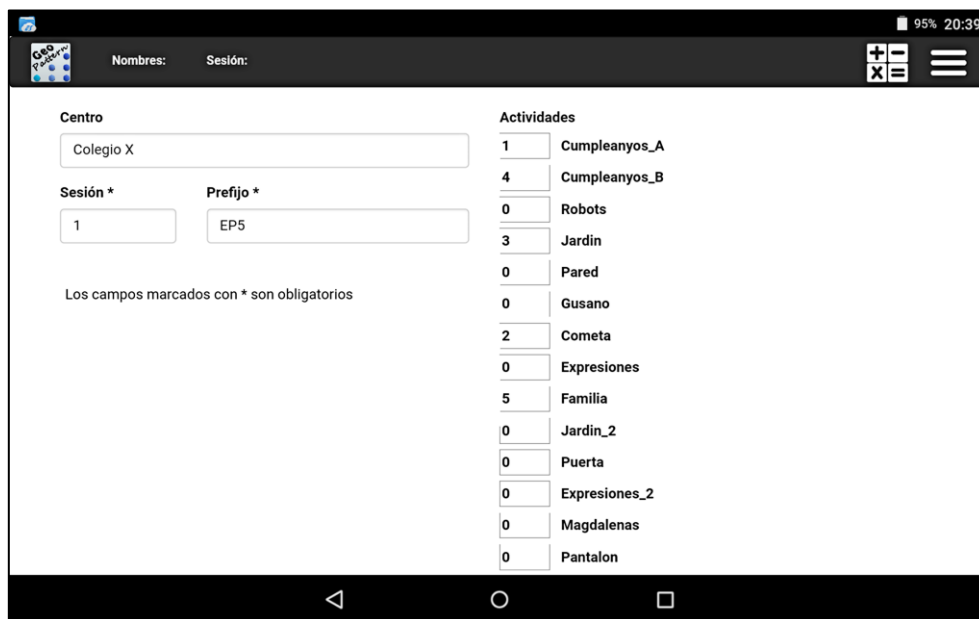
95% 20:39

Geo Pattern

Nombres: Sesión:

Centro

Colegio X

Sesión *

1

Prefijo *

EP5

Los campos marcados con * son obligatorios

Actividades

| | |
|---|---|
| 1 | Cumpleanyos_A |
| 4 | Cumpleanyos_B |
| 0 | Robots |
| 3 | Jardin |
| 0 | Pared |
| 0 | Gusano |
| 2 | Cometa |
| 0 | Expresiones |
| 5 | Familia |
| 0 | Jardin_2 |
| 0 | Puerta |
| 0 | Expresiones_2 |
| 0 | Magdalenas |
| 0 | Pantalon |